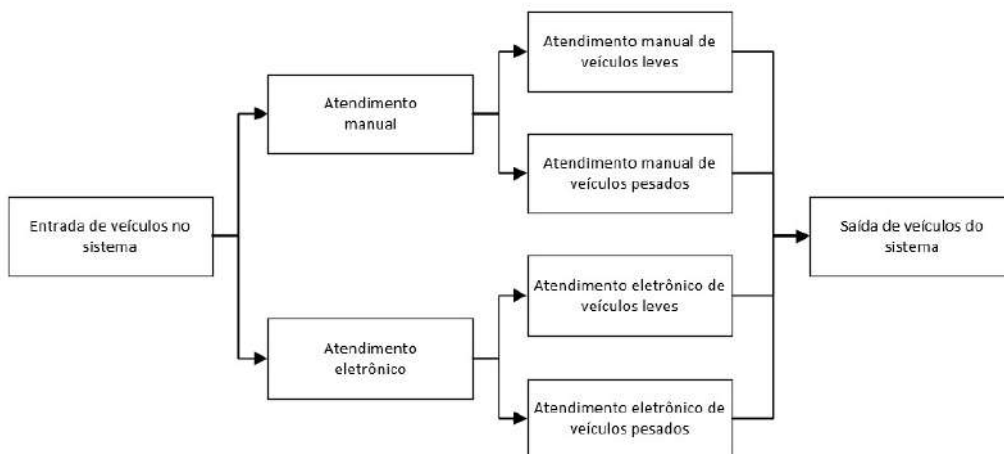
Entrada de veículos no sistema

Atendimento manual

Atendimento eletrônico

Atendimento manual de veículos leves

Atendimento manual de veículos pesados

Atendimento eletrônico de veículos leves

Atendimento eletrônico de veículos pesados

Saída de veículos do sistema